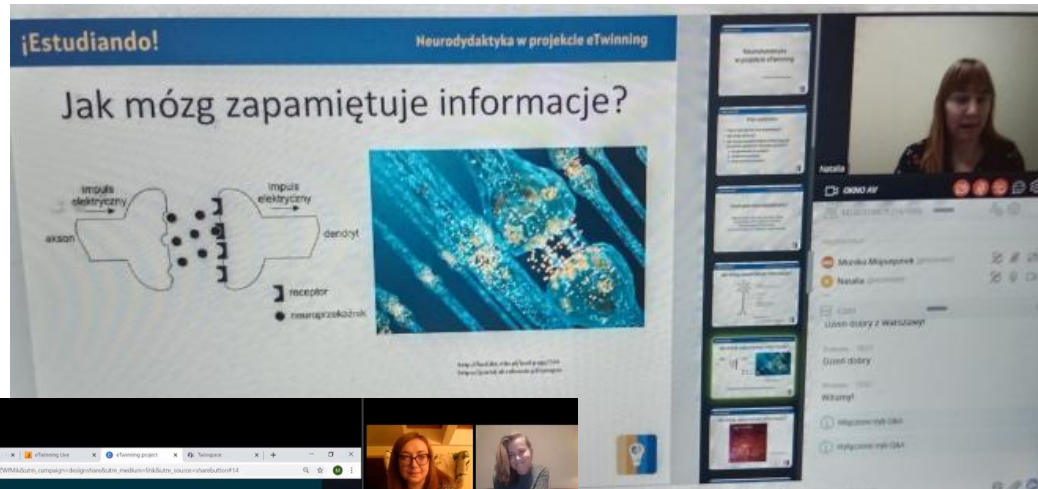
¡Estudiando!

Neurodydaktyka w projekcie eTwinning

Jak mózg zapamiętuje informacje?

impuls elektryczny

impuls elektryczny

akson

dendryt

receptor

neuroprzekaźnik

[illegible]

Natalia

OKNO AV

Monika Mojsiejonek

Natalia

Dzień dobry z Warszawy!

Dzień dobry

Witamy!

Wyłączono tryb Q&A

Wyłączono tryb Q&A

eTwinning Live

eTwinning project

Twinspace

...campaign=designshare&utm_medium=link&utm_source=sharebutton#14